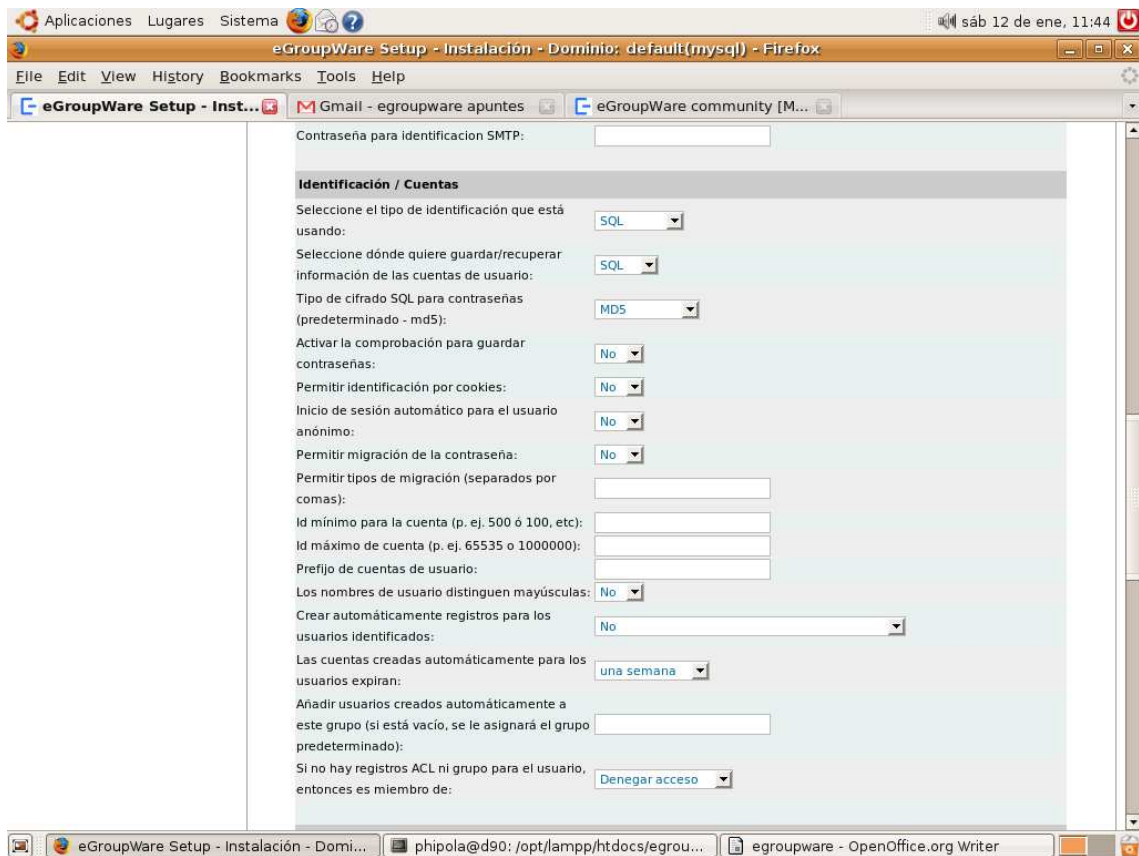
Aplicaciones Lugares Sistema

sáb 12 de ene, 11:44

eGroupWare Setup - Instalación - Dominio: default(mysql) - Firefox

File Edit View History Bookmarks Tools Help

eGroupWare Setup - Inst...

Gmail - egroupware apuntes

eGroupWare community [M...

Contraseña para identificacion SMTP:

Identificación / Cuentas

Seleccione el tipo de identificación que está usando: SQL

Seleccione dónde quiere guardar/recuperar información de las cuentas de usuario: SQL

Tipo de cifrado SQL para contraseñas (predeterminado - md5): MD5

Activar la comprobación para guardar contraseñas: No

Permitir identificación por cookies: No

Inicio de sesión automático para el usuario anónimo: No

Permitir migración de la contraseña: No

Permitir tipos de migración (separados por comas):

Id mínimo para la cuenta (p. ej. 500 ó 100, etc):

Id máximo de cuenta (p. ej. 65535 o 1000000):

Prefijo de cuentas de usuario:

Los nombres de usuario distinguen mayúsculas: No

Crear automáticamente registros para los usuarios identificados: No

Las cuentas creadas automáticamente para los usuarios expiran: una semana

Añadir usuarios creados automáticamente a este grupo (si está vacío, se le asignará el grupo predeterminado):

Si no hay registros ACL ni grupo para el usuario, entonces es miembro de: Denegar acceso

eGroupWare Setup - Instalación - Domi...

phipola@d90: /opt/lampp/htdocs/egrou...

egroupware - OpenOffice.org Writer